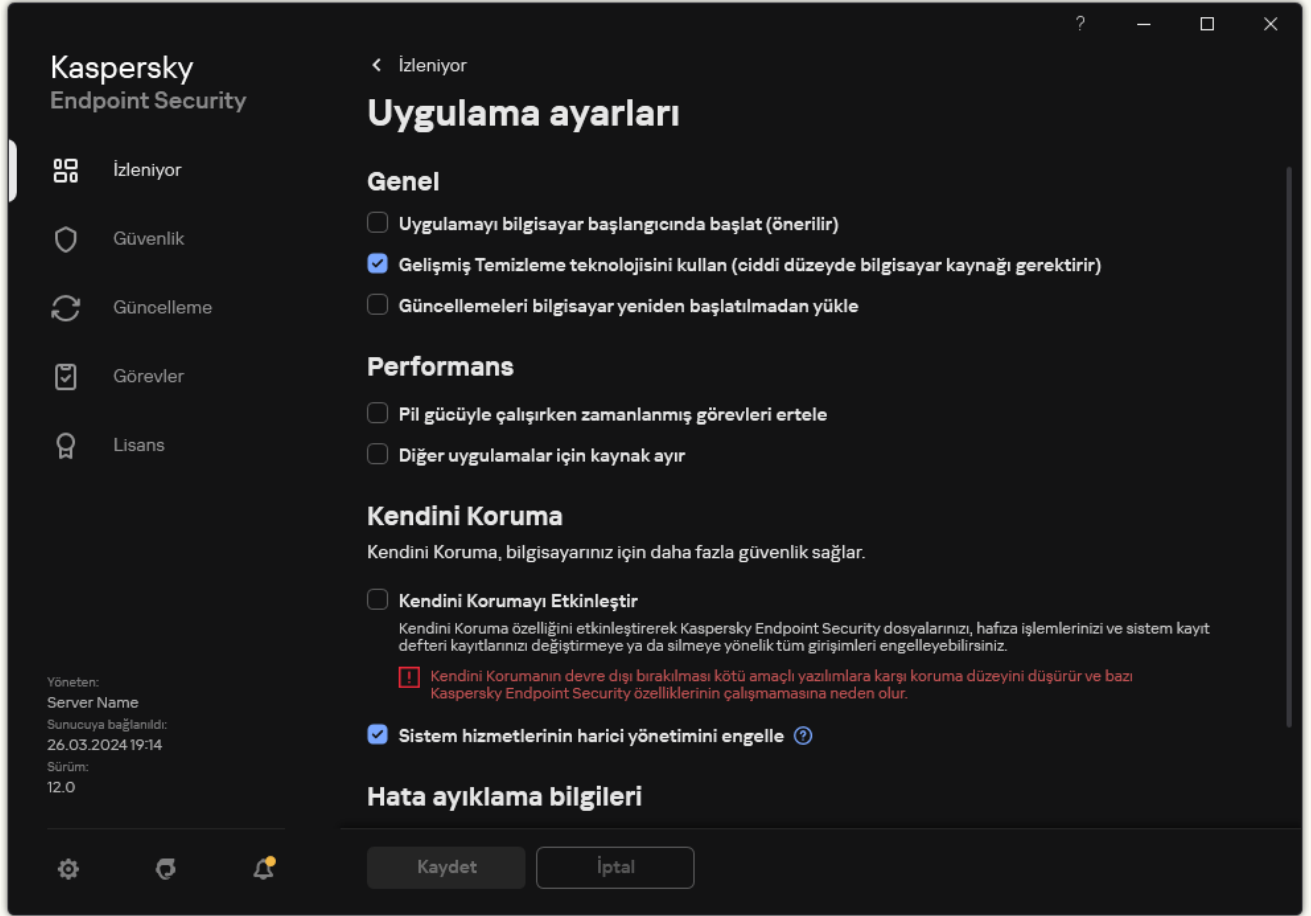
?

Kaspersky
Endpoint Security

İzleniyor

Güvenlik

Güncelleme

Görevler

Lisans

Yöneten:
Server Name
Sunucuya bağlanıldı:
26.03.2024 19:14
Sürüm:
12.0

< İzleniyor

Uygulama ayarları

Genel

Uygulamayı bilgisayar başlangıcında başlat (önerilir)

Gelişmiş Temizleme teknolojisini kullan (ciddi düzeyde bilgisayar kaynağı gerektirir)

Güncellemeleri bilgisayar yeniden başlatılmadan yükle

Performans

Pil gücüyle çalışırken zamanlanmış görevleri ertele

Diğer uygulamalar için kaynak ayır

Kendini Koruma

Kendini Koruma, bilgisayarınız için daha fazla güvenlik sağlar.

Kendini Korumayı Etkinleştir

Kendini Koruma özelliğini etkinleştirerek Kaspersky Endpoint Security dosyalarınızı, hafıza işlemlerinizi ve sistem kayıt defteri kayıtlarınızı değiştirmeye ya da silmeye yönelik tüm girişimleri engelleyebilirsiniz.

Kendini Korumanın devre dışı bırakılması kötü amaçlı yazılımlara karşı koruma düzeyini düşürür ve bazı Kaspersky Endpoint Security özelliklerinin çalışmamasına neden olur.

Sistem hizmetlerinin harici yönetimini engelle

Hata ayıklama bilgileri

Kaydet

İptal